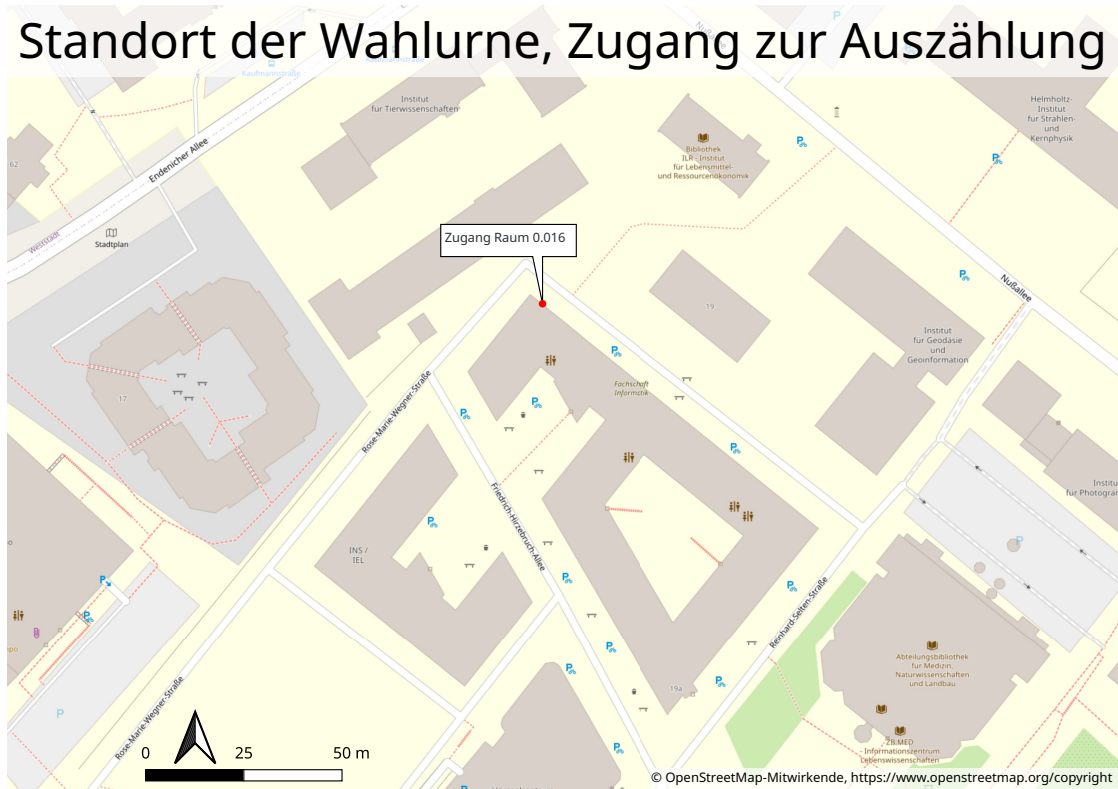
Standort der Wahlurne, Zugang zur Auszählung

Kaufmannstraße

Institut für Tierwissenschaften

Bibliothek ILR - Institut für Lebensmittel- und Ressourcenökonomik

Helmholtz-Institut für Strahlen- und Kernphysik

62

Endenicher Allee

Weststadt

Stadtplan

Zugang Raum 0.016

19

Nußallee

17

Institut für Geodäsie und Geoinformation

Fachschaft Informatik

Rose-Marie-Wegner-Straße

Institut für Photogra

Friedrich-Hirzebruch-Allee

INS / IEL

Reinhard-Selten-Straße

Abteilungsbibliothek für Medizin, Naturwissenschaften und Landbau

19a

ZB MED - Informationszentrum Lebenswissenschaften

Rose-Marie-Wegner-Straße

0 25 50 m

© OpenStreetMap-Mitwirkende, https://www.openstreetmap.org/copyright